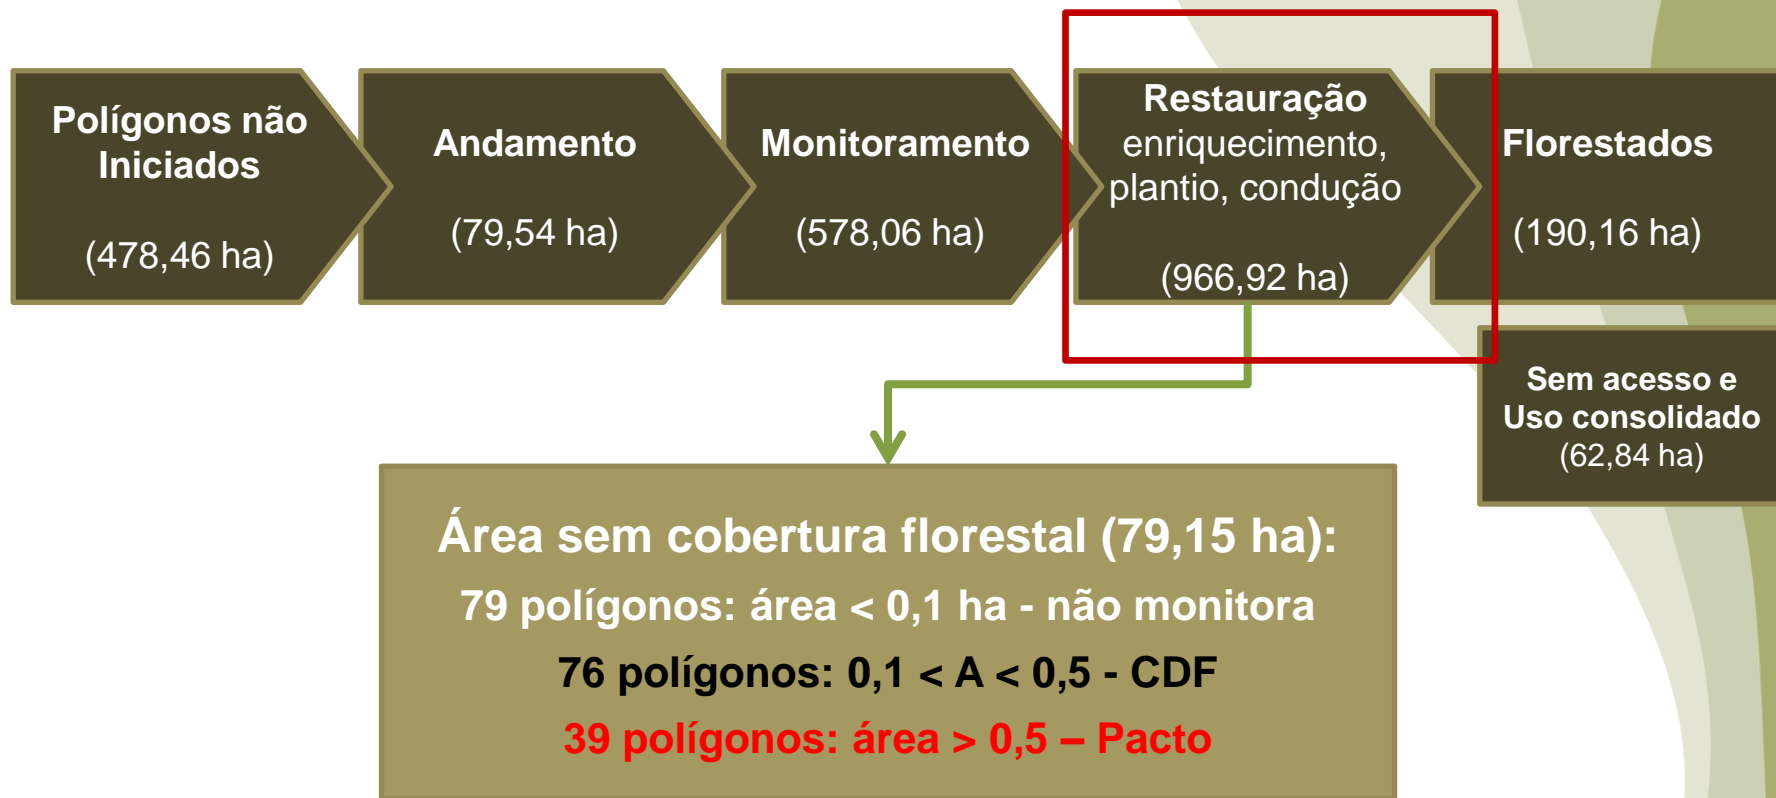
Polígonos não Iniciados

(478,46 ha)

Andamento

(79,54 ha)

Monitoramento

(578,06 ha)

Restauração
enriquecimento, plantio, condução

(966,92 ha)

Florestados

(190,16 ha)

Sem acesso e Uso consolidado
(62,84 ha)

Área sem cobertura florestal (79,15 ha):
79 polígonos: área < 0,1 ha - não monitora
76 polígonos: 0,1 < A < 0,5 - CDF
39 polígonos: área > 0,5 – Pacto